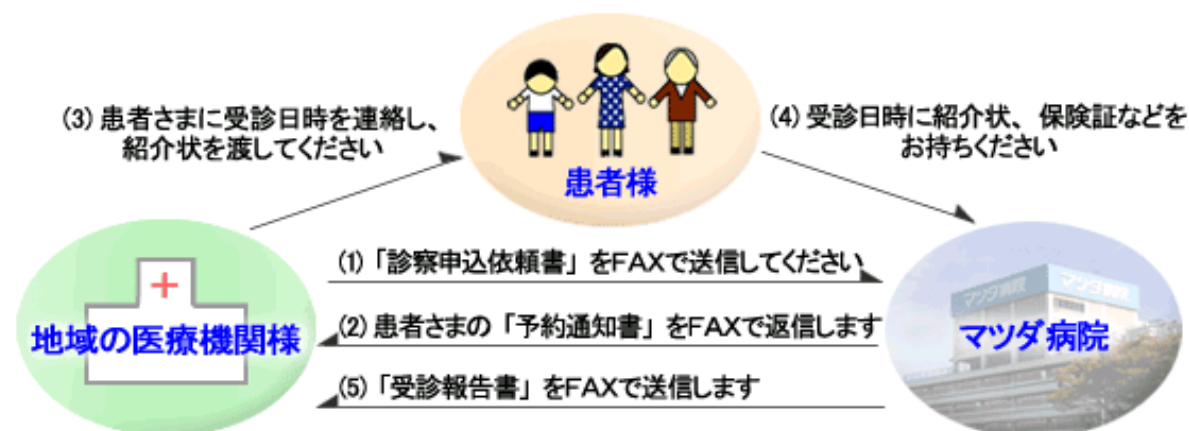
(3) 患者さまに受診日時を連絡し、紹介状を渡してください

患者様

(4) 受診日時に紹介状、保険証などをお持ちください

+

地域の医療機関様

(1)「診察申込依頼書」をFAXで送信してください

(2) 患者さまの「予約通知書」をFAXで返信します

(5)「受診報告書」をFAXで送信します

マツダ病院

マツダ病院

マツダ病院